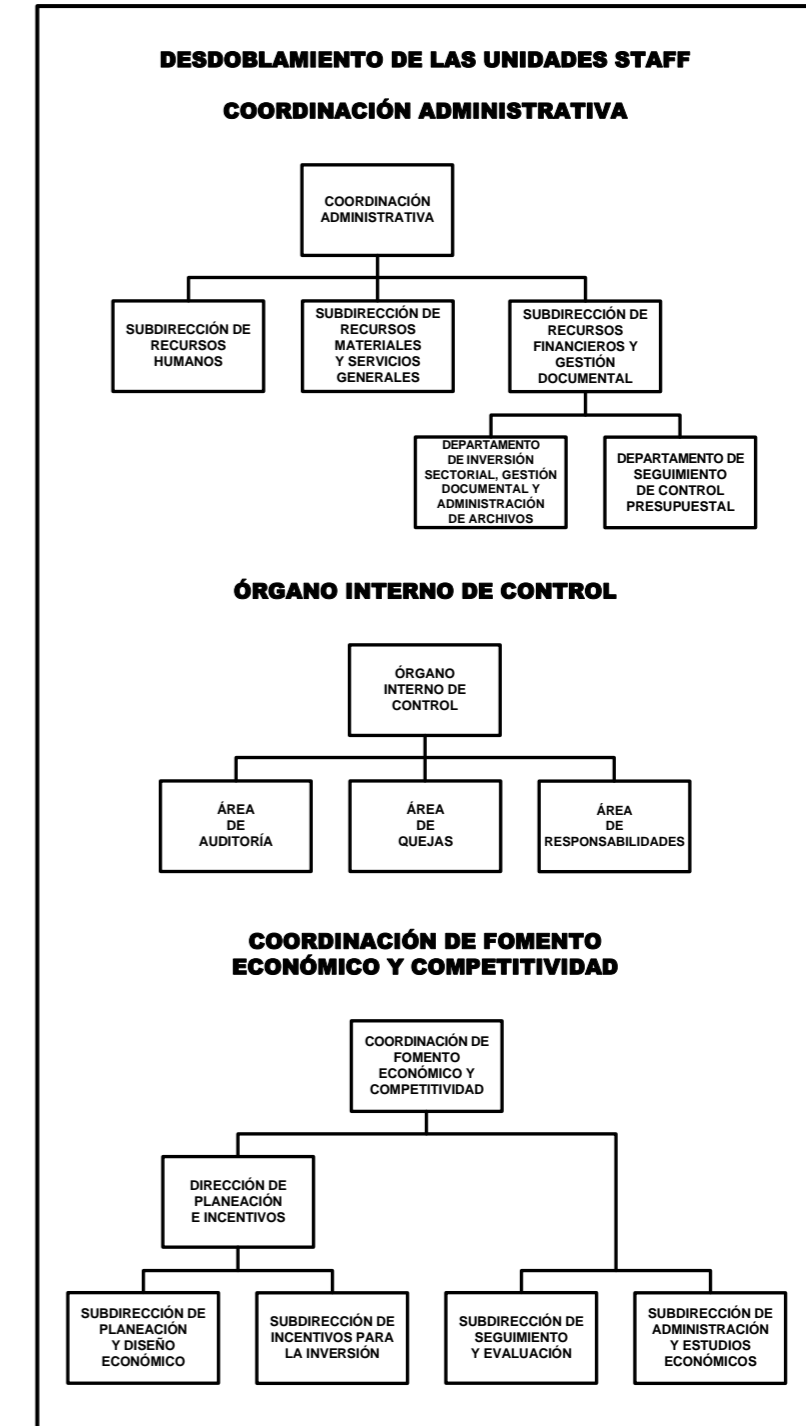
DESDOBLAMIENTO DE LAS UNIDADES STAFF

COORDINACIÓN ADMINISTRATIVA

COORDINACIÓN ADMINISTRATIVA

SUBDIRECCIÓN DE RECURSOS HUMANOS

SUBDIRECCIÓN DE RECURSOS MATERIALES Y SERVICIOS GENERALES

SUBDIRECCIÓN DE RECURSOS FINANCIEROS Y GESTIÓN DOCUMENTAL

DEPARTAMENTO DE INVERSIÓN SECTORIAL, GESTIÓN DOCUMENTAL Y ADMINISTRACIÓN DE ARCHIVOS

DEPARTAMENTO DE SEGUIMIENTO DE CONTROL PRESUPUESTAL

ÓRGANO INTERNO DE CONTROL

ÓRGANO INTERNO DE CONTROL

ÁREA DE AUDITORÍA

ÁREA DE QUEJAS

ÁREA DE RESPONSABILIDADES

COORDINACIÓN DE FOMENTO ECONÓMICO Y COMPETITIVIDAD

COORDINACIÓN DE FOMENTO ECONÓMICO Y COMPETITIVIDAD

DIRECCIÓN DE PLANEACIÓN E INCENTIVOS

SUBDIRECCIÓN DE PLANEACIÓN Y DISEÑO ECONÓMICO

SUBDIRECCIÓN DE INCENTIVOS PARA LA INVERSIÓN

SUBDIRECCIÓN DE SEGUIMIENTO Y EVALUACIÓN

SUBDIRECCIÓN DE ADMINISTRACIÓN Y ESTUDIOS ECONÓMICOS